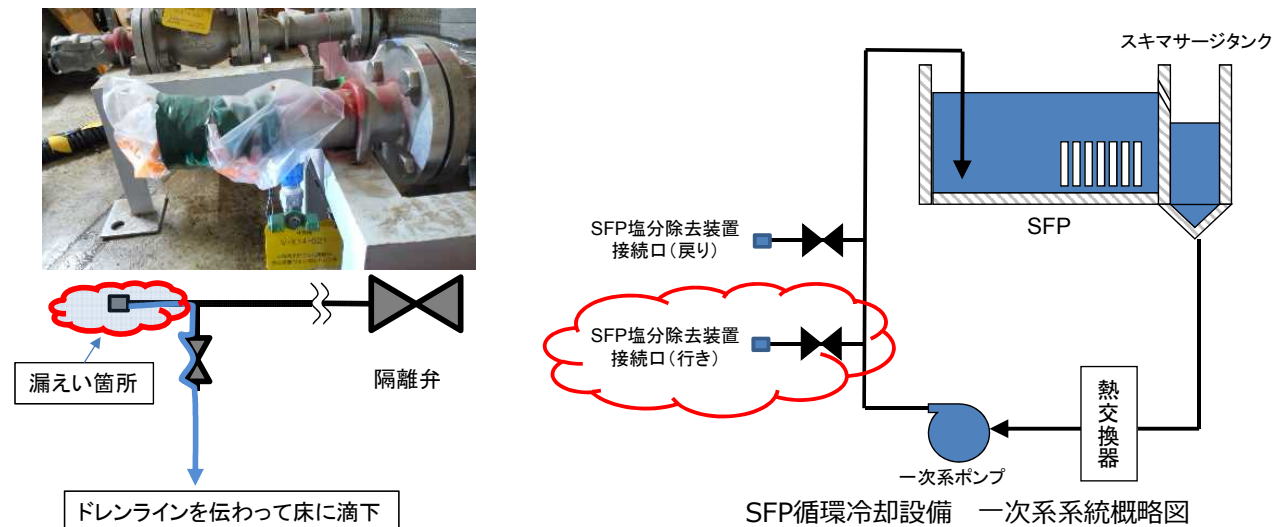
V-K14-021

漏えい箇所

隔離弁

ドレンラインを伝わって床に滴下

スキマサージタンク

SFP

SFP塩分除去装置接続口（戻り）

SFP塩分除去装置接続口（行き）

熱交換器

一次系ポンプ

SFP循環冷却設備　一次系系統概略図